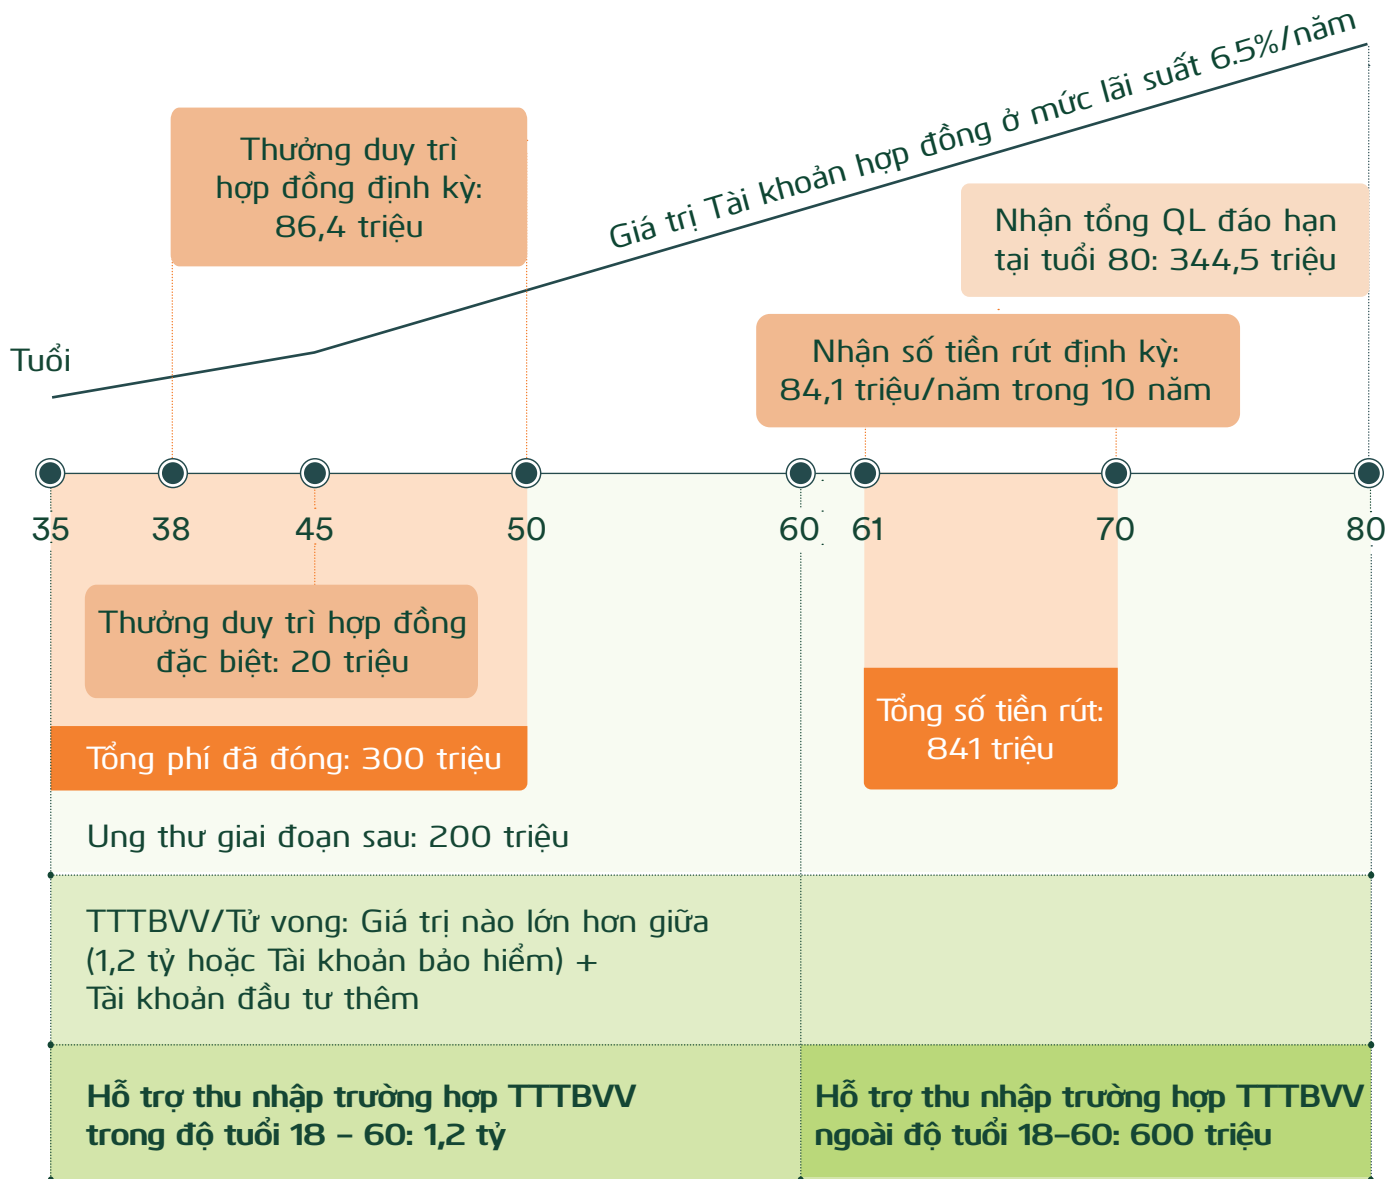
Thưởng duy trì hợp đồng định kỳ: 86,4 triệu

Giá trị Tài khoản hợp đồng ở mức lãi suất 6.5%/năm

Nhận tổng QL đáo hạn tại tuổi 80: 344,5 triệu

Tuổi

Nhận số tiền rút định kỳ: 84,1 triệu/năm trong 10 năm

35 38 45 50 60 61 70 80

Thưởng duy trì hợp đồng đặc biệt: 20 triệu

Tổng số tiền rút: 841 triệu

Tổng phí đã đóng: 300 triệu

Ung thư giai đoạn sau: 200 triệu

TTTBVV/Tử vong: Giá trị nào lớn hơn giữa (1,2 tỷ hoặc Tài khoản bảo hiểm) + Tài khoản đầu tư thêm

Hỗ trợ thu nhập trường hợp TTTBVV trong độ tuổi 18 – 60: 1,2 tỷ

Hỗ trợ thu nhập trường hợp TTTBVV ngoài độ tuổi 18–60: 600 triệu